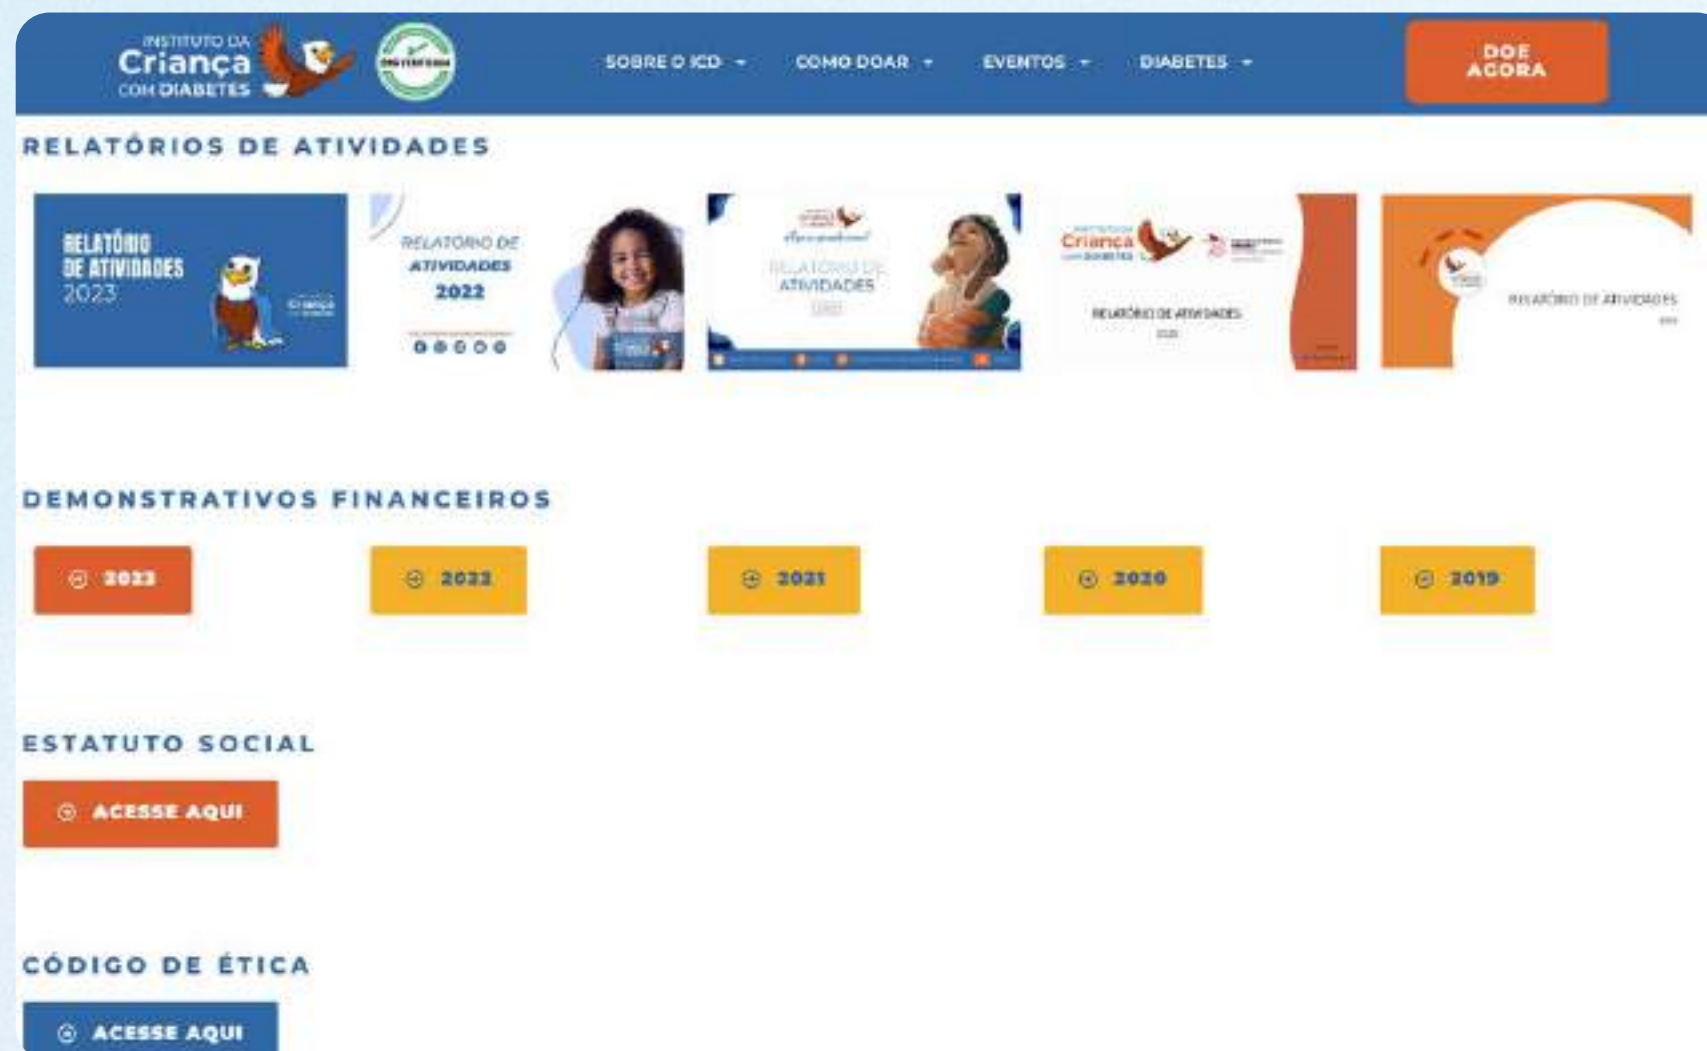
INSTITUTO DA Criança COM DIABETES

SOBRE O ICD COMO DOAR EVENTOS DIABETES

DOE AGORA

RELATÓRIOS DE ATIVIDADES

RELATÓRIO DE ATIVIDADES 2023

RELATÓRIO DE ATIVIDADES 2022

RELATÓRIO DE ATIVIDADES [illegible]

Criança COM DIABETES

RELATÓRIO DE ATIVIDADES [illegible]

RELATÓRIO DE ATIVIDADES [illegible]

DEMONSTRATIVOS FINANCEIROS

2023

2022

2021

2020

2019

ESTATUTO SOCIAL

ACESSE AQUI

CÓDIGO DE ÉTICA

ACESSE AQUI